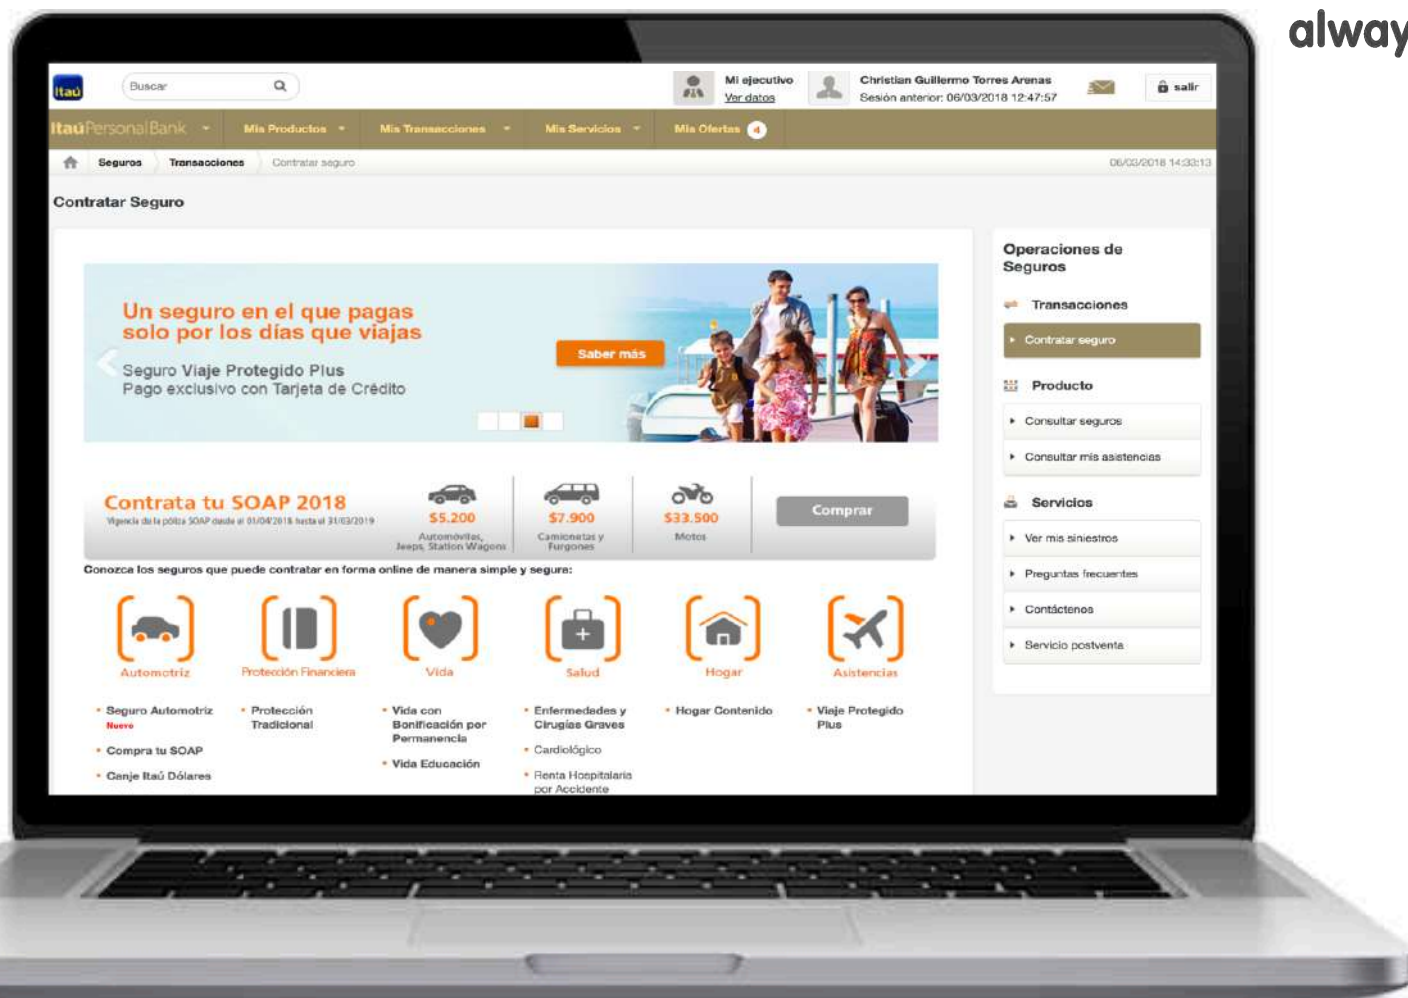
alway

itaú

Buscar

Mi ejecutivo
Ver datos

Christian Guillermo Torres Arenas
Sesión anterior: 06/03/2018 12:47:57

salir

ItaúPersonalBank | Mis Productos | Mis Transacciones | Mis Servicios | Mis Ofertas 4

Seguros | Transacciones | Contratar seguro

06/03/2018 14:33:13

Contratar Seguro

Un seguro en el que pagas solo por los días que viajas

Seguro Viaje Protegido Plus
Pago exclusivo con Tarjeta de Crédito

Saber más

Contrata tu SOAP 2018
Vigencia de la póliza SOAP desde el 01/04/2018 hasta el 31/03/2019

$5.200
Automóviles, Jeeps, Station Wagons

$7.900
Camionetas y Furgones

$33.500
Motos

Comprar

Conozca los seguros que puede contratar en forma online de manera simple y segura:

Automotriz

Protección Financiera

Vida

Salud

Hogar

Asistencias

• Seguro Automotriz Nuevo
• Compra tu SOAP
• Canje Itaú Dólares

• Protección Tradicional

• Vida con Bonificación por Permanencia
• Vida Educación

• Enfermedades y Cirugías Graves
• Cardiológico
• Renta Hospitalaria por Accidente

• Hogar Contenido

• Viaje Protegido Plus

Operaciones de Seguros

Transacciones
• Contratar seguro

Producto
• Consultar seguros
• Consultar mis asistencias

Servicios
• Ver mis siniestros
• Preguntas frecuentes
• Contáctenos
• Servicio postventa